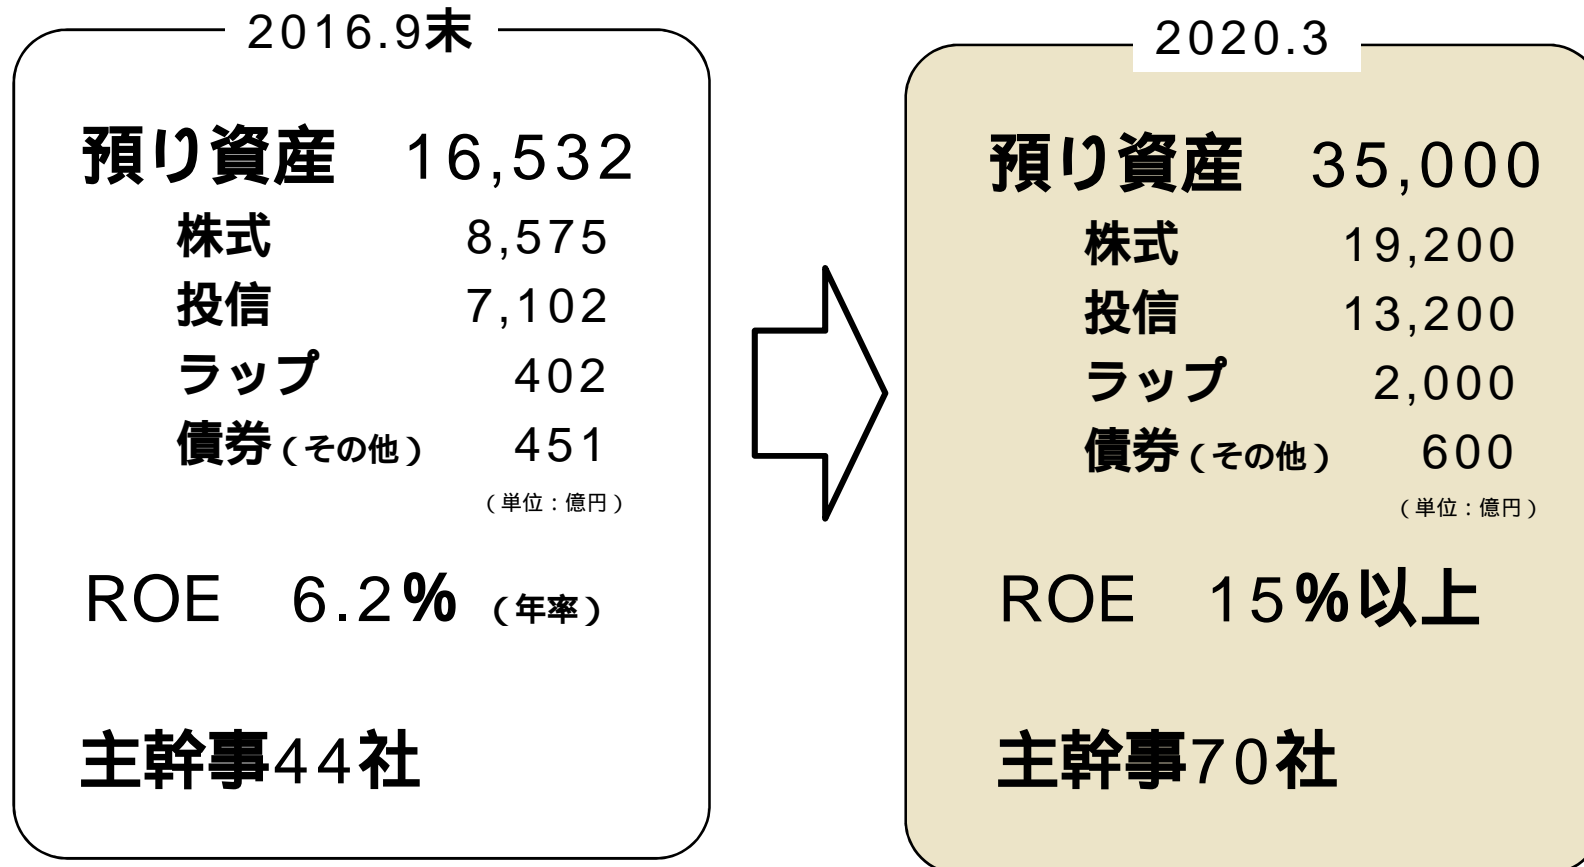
2016.9末

預り資産　16,532

株式　8,575
投信　7,102
ラップ　402
債券（その他）　451

（単位：億円）

ROE　6.2%（年率）

主幹事44社

2020.3

預り資産　35,000

株式　19,200
投信　13,200
ラップ　2,000
債券（その他）　600

（単位：億円）

ROE　15%以上

主幹事70社